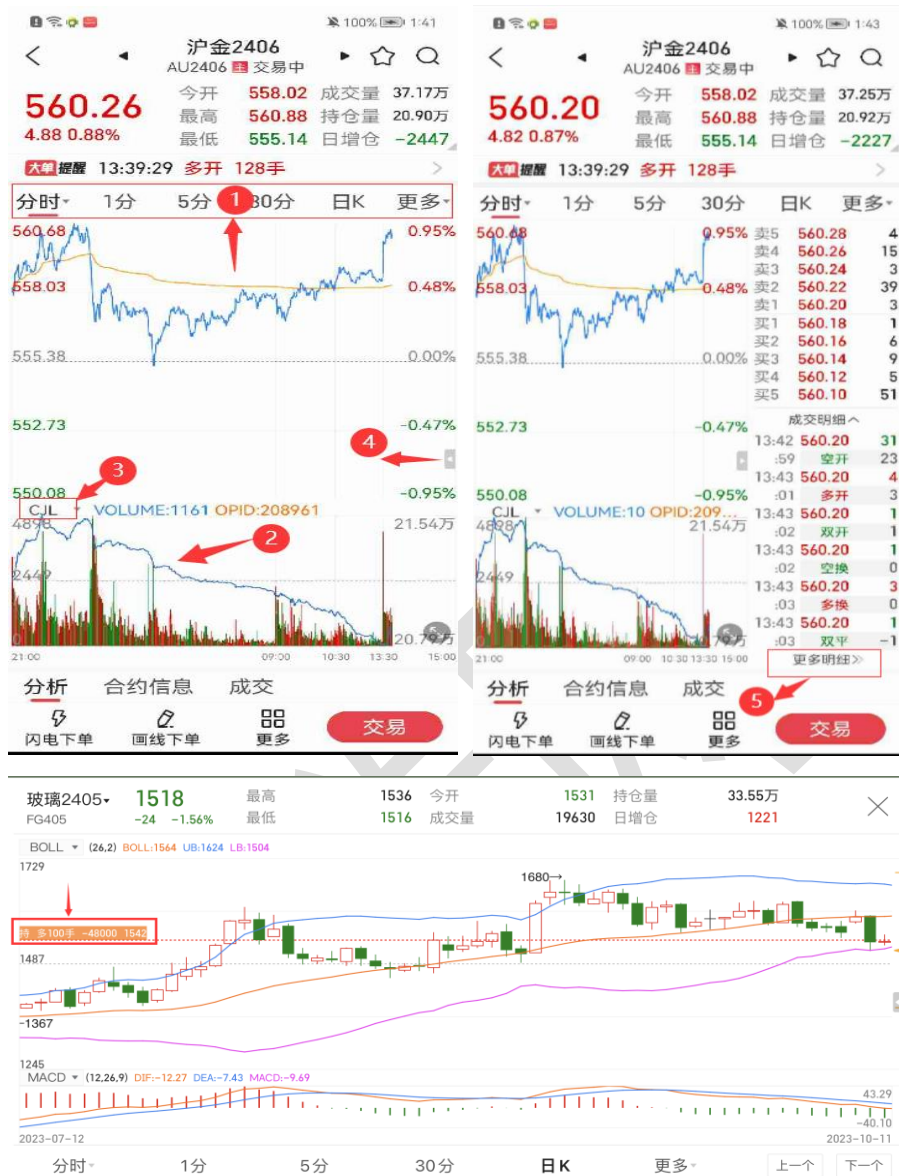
100% 1:41

沪金2406
AU2406 主 交易中

560.26
4.88 0.88%

| 今开 | 558.02 | 成交量 | 37.17万 |
|---|---|---|---|
| 最高 | 560.88 | 持仓量 | 20.90万 |
| 最低 | 555.14 | 日增仓 | -2447 |

大单提醒 13:39:29 多开 128手

分时 1分 5分 1 30分 日K 更多

560.68 0.95%
558.03 0.48%
555.38 0.00%
552.73 -0.47%
550.08 -0.95%

4
3
CJL VOLUME:1161 OPID:208961
4898 21.54万
2
2449
20.79万
21:00 09:00 10:30 13:30 15:00

分析 合约信息 成交
闪电下单 画线下单 更多 交易

100% 1:43

沪金2406
AU2406 主 交易中

560.20
4.82 0.87%

| 今开 | 558.02 | 成交量 | 37.25万 |
|---|---|---|---|
| 最高 | 560.88 | 持仓量 | 20.92万 |
| 最低 | 555.14 | 日增仓 | -2227 |

大单提醒 13:39:29 多开 128手

分时 1分 5分 30分 日K 更多

560.68 0.95%
558.03 0.48%
555.38 0.00%
552.73 -0.47%
550.08 -0.95%

| 卖5 | 560.28 | 4 |
|---|---|---|
| 卖4 | 560.26 | 15 |
| 卖3 | 560.24 | 3 |
| 卖2 | 560.22 | 39 |
| 卖1 | 560.20 | 3 |
| 买1 | 560.18 | 1 |
| 买2 | 560.16 | 6 |
| 买3 | 560.14 | 9 |
| 买4 | 560.12 | 5 |
| 买5 | 560.10 | 51 |

成交明细

| 13:42 | 560.20 | 31 |
|---|---|---|
| :59 | 空开 | 23 |
| 13:43 | 560.20 | 4 |
| :01 | 多开 | 3 |
| 13:43 | 560.20 | 1 |
| :02 | 双开 | 1 |
| 13:43 | 560.20 | 1 |
| :02 | 空换 | 0 |
| 13:43 | 560.20 | 3 |
| :03 | 多换 | 0 |
| 13:43 | 560.20 | 1 |
| :03 | 双平 | -1 |

CJL VOLUME:10 OPID:209...
4898 21.54万
2449
21:00 09:00 10:30 13:30 15:00
更多明细
5
分析 合约信息 成交
闪电下单 画线下单 更多 交易

玻璃2405 1518 最高 1536 今开 1531 持仓量 33.55万
FG405 -24 -1.56% 最低 1516 成交量 19630 日增仓 1221

BOLL (26,2) BOLL:1564 UB:1624 LB:1504
1729
1680
持 多100手 -48000 1542
1487
1367
1245
MACD (12,26,9) DIF:-12.27 DEA:-7.43 MACD:-9.69
43.29
-40.10
2023-07-12 2023-10-11
分时 1分 5分 30分 日K 更多 上一个 下一个